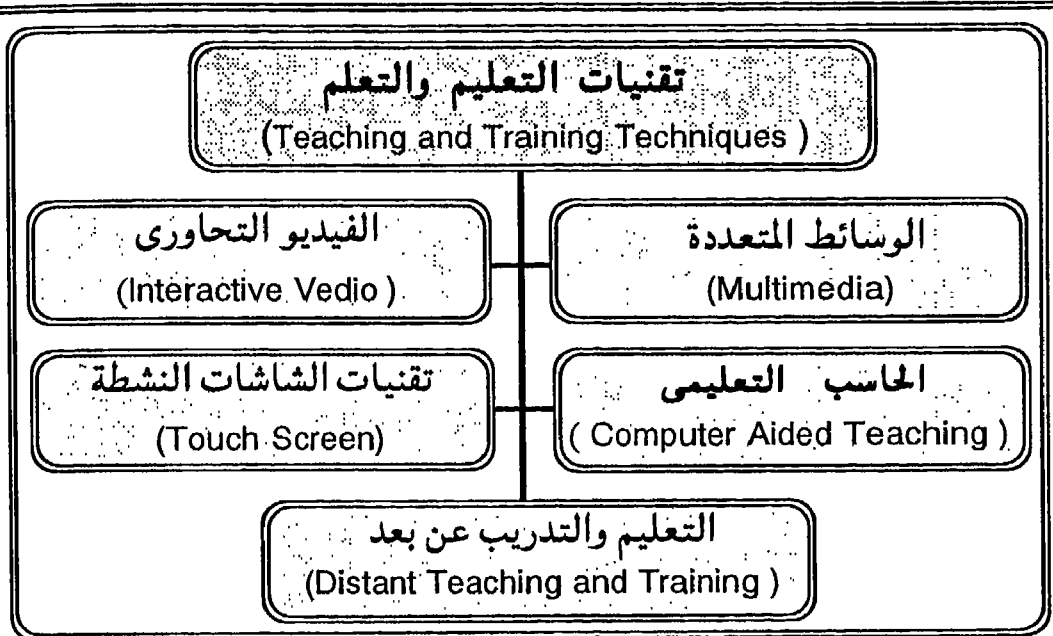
تقنيات التعليم والتعلم
(Teaching and Training Techniques )

الوسائط المتعددة
(Multimedia)

الفيديو التحاورى
(Interactive Vedio )

الحاسب التعليمى
( Computer Aided Teaching )

تقنيات الشاشات النشطة
(Touch Screen)

التعليم والتدريب عن بعد
(Distant Teaching and Training )